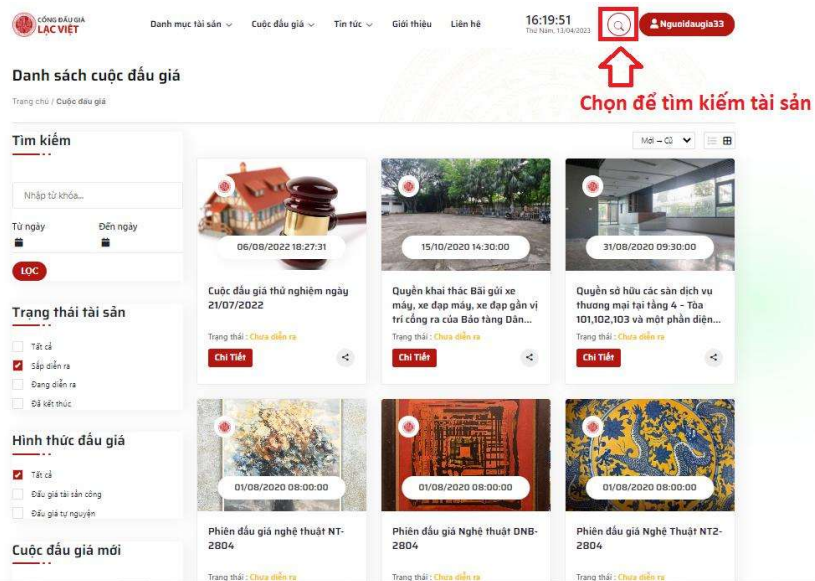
CỔNG ĐẤU GIÁ LẠC VIỆT

Danh mục tài sản Cuộc đấu giá Tin tức Giới thiệu Liên hệ

16:19:51
Thứ Năm, 13/04/2023

Nguoidaugia33

Danh sách cuộc đấu giá

Trang chủ / Cuộc đấu giá

Chọn để tìm kiếm tài sản

Tìm kiếm

Nhập từ khóa...

Từ ngày

Đến ngày

LỌC

Trạng thái tài sản

Tất cả

Sắp diễn ra

Đang diễn ra

Đã kết thúc

Hình thức đấu giá

Tất cả

Đấu giá tài sản công

Đấu giá tự nguyện

Cuộc đấu giá mới

Mới – Cũ

06/08/2022 18:27:31

Cuộc đấu giá thử nghiệm ngày 21/07/2022

Trạng thái : Chưa diễn ra

Chi Tiết

15/10/2020 14:30:00

Quyền khai thác Bãi gửi xe máy, xe đạp máy, xe đạp gần vị trí cổng ra của Bảo tàng Dân...

Trạng thái : Chưa diễn ra

Chi Tiết

31/08/2020 09:30:00

Quyền sở hữu các sàn dịch vụ thương mại tại tầng 4 - Tòa 101,102,103 và một phần diện...

Trạng thái : Chưa diễn ra

Chi Tiết

01/08/2020 08:00:00

Phiên đấu giá nghệ thuật NT-2804

Trạng thái : Chưa diễn ra

01/08/2020 08:00:00

Phiên đấu giá Nghệ thuật DNB-2804

Trạng thái : Chưa diễn ra

01/08/2020 08:00:00

Phiên đấu giá Nghệ Thuật NT2-2804

Trạng thái : Chưa diễn ra